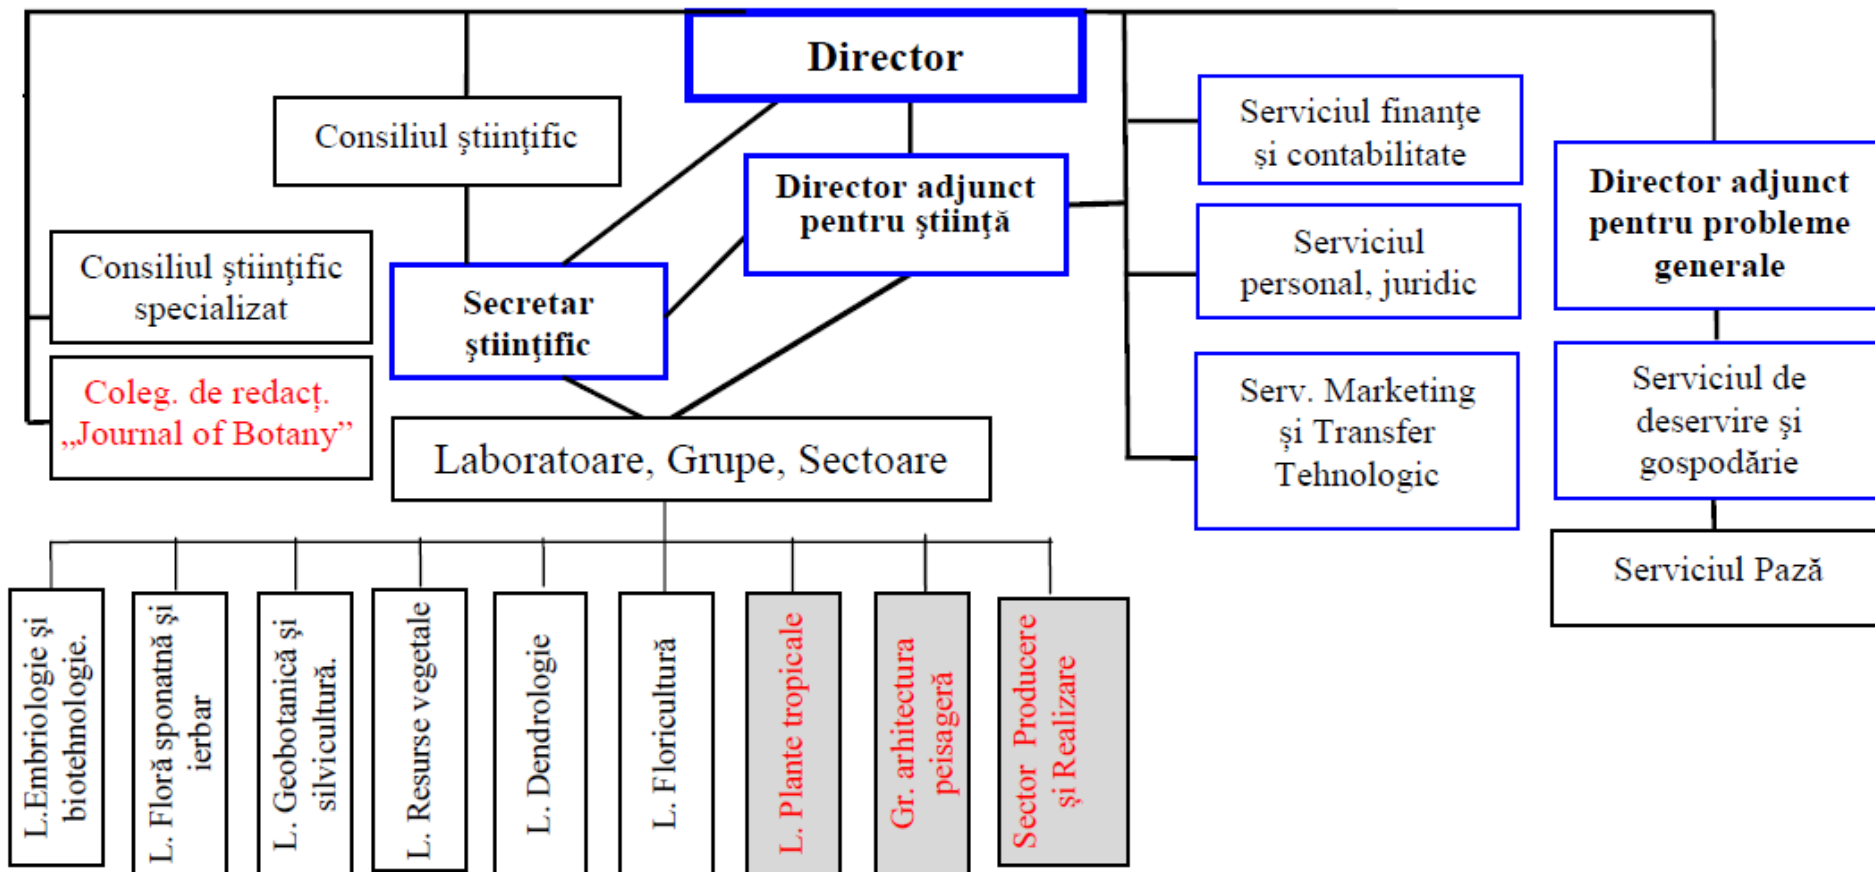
Director

Consiliul ştiinţific

Director adjunct pentru ştiinţă

Serviciul finanţe şi contabilitate

Director adjunct pentru probleme generale

Consiliul ştiinţific specializat

Secretar ştiinţific

Serviciul personal, juridic

Coleg. de redacţ. „Journal of Botany"

Serv. Marketing şi Transfer Tehnologic

Serviciul de deservire şi gospodărie

Laboratoare, Grupe, Sectoare

Serviciul Pază

L.Embriologie şi biotehnologie.

L. Floră sponatnă şi ierbar

L. Geobotanică şi silvicultură.

L. Resurse vegetale

L. Dendrologie

L. Floricultură

L. Plante tropicale

Gr. arhitectura peisageră

Sector Producere şi Realizare